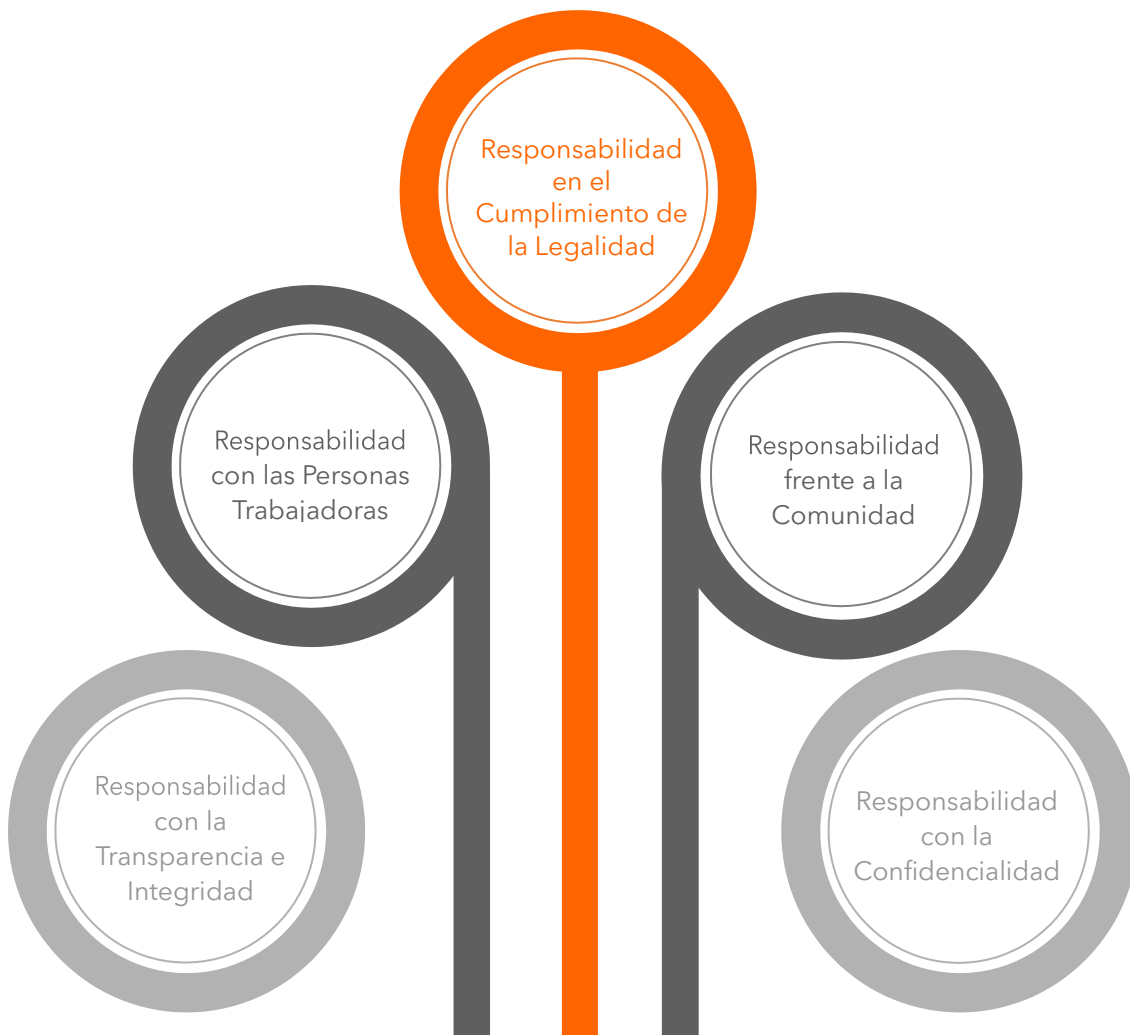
Responsabilidad en el Cumplimiento de la Legalidad

Responsabilidad con las Personas Trabajadoras

Responsabilidad frente a la Comunidad

Responsabilidad con la Transparencia e Integridad

Responsabilidad con la Confidencialidad